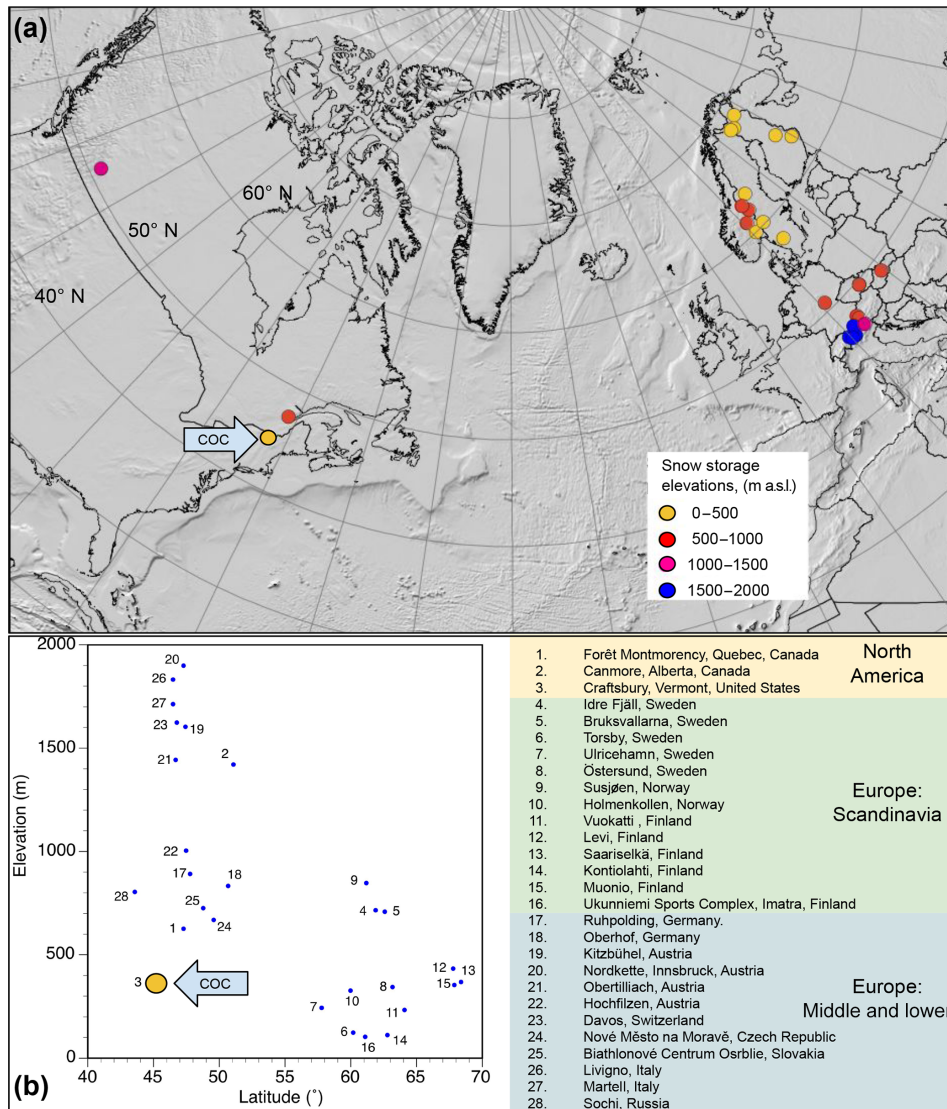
(a)

60° N

50° N

40° N

COC

Snow storage elevations, (m a.s.l.)

0–500

500–1000

1000–1500

1500–2000

(b)

Elevation (m)

2000

1500

1000

500

0

40 45 50 55 60 65 70

Latitude (°)

20
26
27
23
19
21
2
22
17
18
28
25
24
1
9
4
5
3
COC
12
13
15
8
7
10
11
6
16
14

| | |
|---|---|
| 1. Forêt Montmorency, Quebec, Canada<br>2. Canmore, Alberta, Canada<br>3. Craftsbury, Vermont, United States | North America |
| 4. Idre Fjäll, Sweden<br>5. Bruksvallarna, Sweden<br>6. Torsby, Sweden<br>7. Ulricehamn, Sweden<br>8. Östersund, Sweden<br>9. Susjøen, Norway<br>10. Holmenkollen, Norway<br>11. Vuokatti , Finland<br>12. Levi, Finland<br>13. Saariselkä, Finland<br>14. Kontiolahti, Finland<br>15. Muonio, Finland<br>16. Ukunniemi Sports Complex, Imatra, Finland | Europe: Scandinavia |
| 17. Ruhpolding, Germany.<br>18. Oberhof, Germany<br>19. Kitzbühel, Austria<br>20. Nordkette, Innsbruck, Austria<br>21. Obertilliach, Austria<br>22. Hochfilzen, Austria<br>23. Davos, Switzerland<br>24. Nové Město na Moravě, Czech Republic<br>25. Biathlonové Centrum Osrblie, Slovakia<br>26. Livigno, Italy<br>27. Martell, Italy<br>28. Sochi, Russia | Europe: Middle and lower |